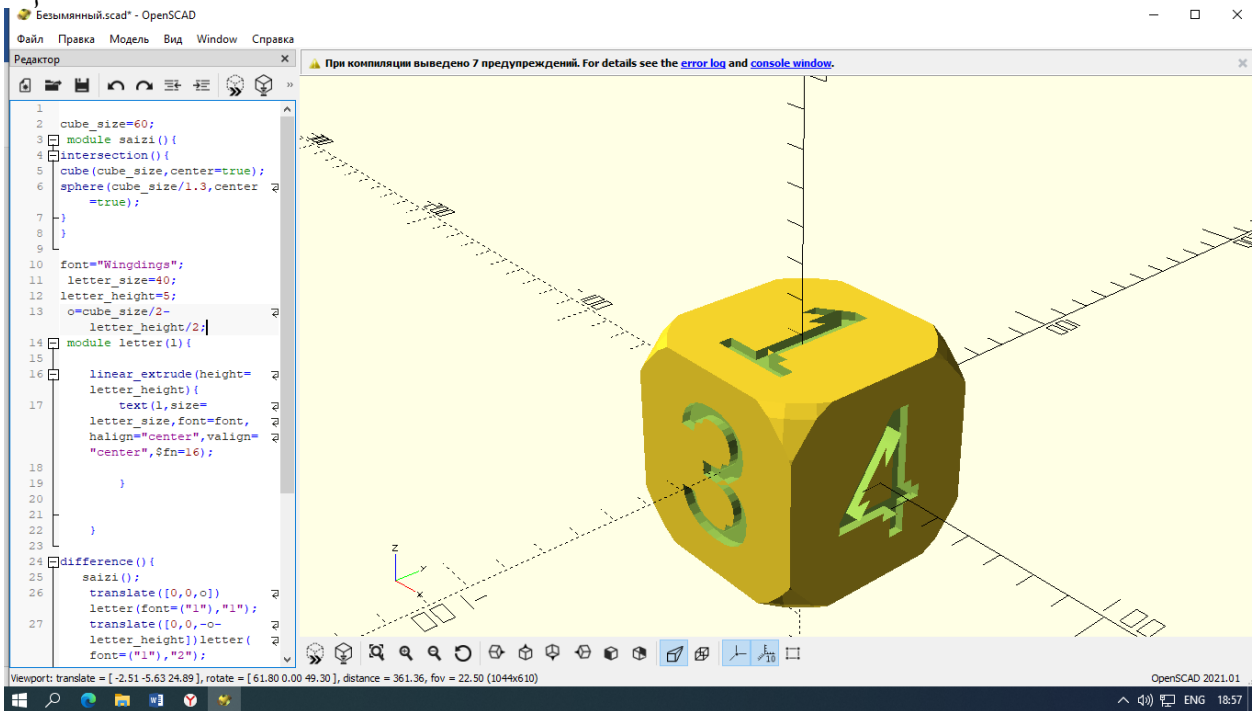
Безымянный.scad* - OpenSCAD

Файл Правка Модель Вид Window Справка

Редактор

При компиляции выведено 7 предупреждений. For details see the error log and console window.

1
2 cube_size=60;
3 module saizi(){
4 intersection(){
5 cube(cube_size,center=true);
6 sphere(cube_size/1.3,center =true);
7 }
8 }
9
10 font="Wingdings";
11 letter_size=40;
12 letter_height=5;
13 o=cube_size/2-letter_height/2;
14 module letter(l){
15
16 linear_extrude(height=letter_height){
17 text(l,size=letter_size,font=font,halign="center",valign="center",$fn=16);
18
19 }
20
21
22 }
23
24 difference(){
25 saizi();
26 translate([0,0,o]) letter(font=("1"),"1");
27 translate([0,0,-o-letter_height])letter(font=("1"),"2");

Viewport: translate = [ -2.51 -5.63 24.89 ], rotate = [ 61.80 0.00 49.30 ], distance = 361.36, fov = 22.50 (1044x610)

OpenSCAD 2021.01

ENG 18:57